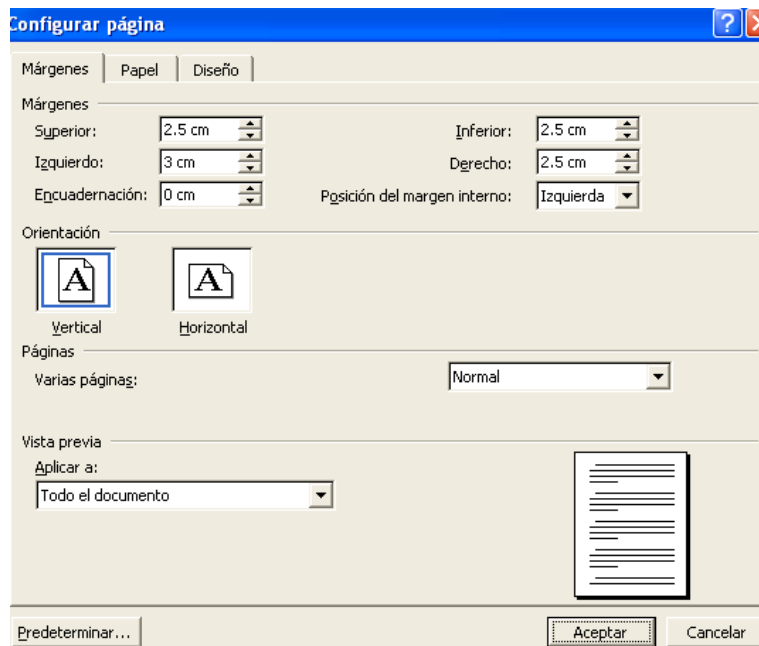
Configurar página

Márgenes | Papel | Diseño

Márgenes

Superior: 2.5 cm

Inferior: 2.5 cm

Izquierdo: 3 cm

Derecho: 2.5 cm

Encuadernación: 0 cm

Posición del margen interno: Izquierda

Orientación

A

A

Vertical

Horizontal

Páginas

Varias páginas: Normal

Vista previa

Aplicar a:

Todo el documento

Predeterminar...

Aceptar

Cancelar